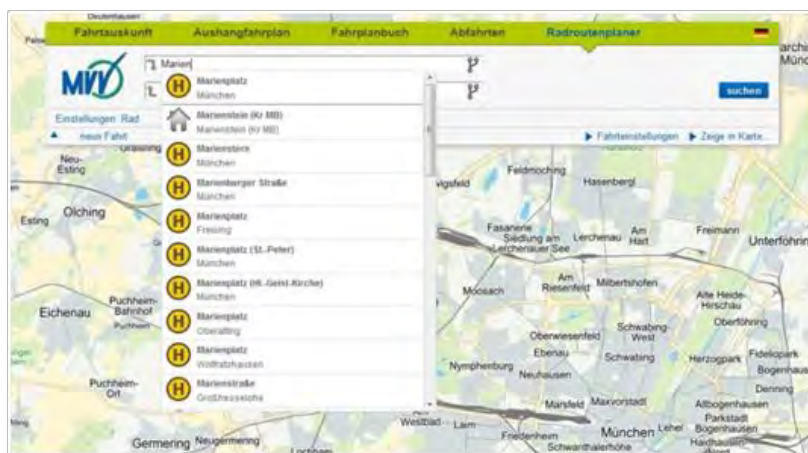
Fahrtauskunft Aushangfahrplan Fahrplanbuch Abfahrten Radroutenplaner

MVV

Marien

Marienplatz
München

Marienstein (Kr MB)
Marienstein (Kr MB)

Marienstern
München

Marienberger Straße
München

Marienplatz
Freising

Marienplatz (St.-Peter)
München

Marienplatz (Hl.-Geist-Kirche)
München

Marienplatz
Oberalting

Marienplatz
Wolfratshausen

Marienstraße
Großhesselohe

suchen

Einstellungen Rad
neue Fahrt

Fahrteinstellungen
Zeige in Karte...

Neu-Esting
Esting
Olching
Eichenau
Puchheim-Bahnhof
Puchheim
Puchheim-Ort
Germering
Neugermering
Feldmoching
Hasenbergl
Fasanerie
Siedlung am Lerchenauer See
Lerchenau
Am Hart
Freimann
Unterföhring
Moosach
Am Riesenfeld
Milbertshofen
Alte Heide-Hirschau
Oberföhring
Oberwiesenfeld
Schwabing-West
Ebenau
Schwabing
Herzogpark
Fideliopark
Bogenhausen
Nymphenburg
Neuhausen
Denning
Marsfeld
Maxvorstadt
Altbogenhausen
Parkstadt Bogenhausen
Westbad
Laim
Friedenheim
München
Lehel
Haidhausen
Schwanthalerhöhe